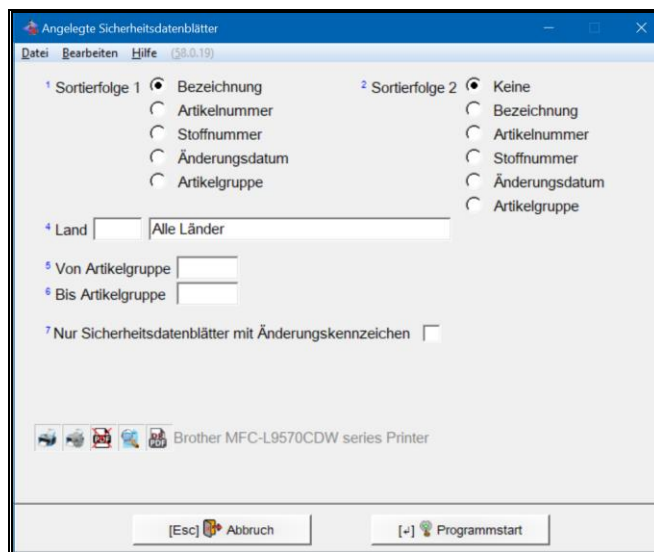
Angelegte Sicherheitsdatenblätter

Datei Bearbeiten Hilfe (58.0.19)

¹ Sortierfolge 1 Bezeichnung
Artikelnummer
Stoffnummer
Änderungsdatum
Artikelgruppe

² Sortierfolge 2 Keine
Bezeichnung
Artikelnummer
Stoffnummer
Änderungsdatum
Artikelgruppe

⁴ Land Alle Länder

⁵ Von Artikelgruppe
⁶ Bis Artikelgruppe

⁷ Nur Sicherheitsdatenblätter mit Änderungskennzeichen

Brother MFC-L9570CDW series Printer

[Esc] Abbruch

[↵] Programmstart